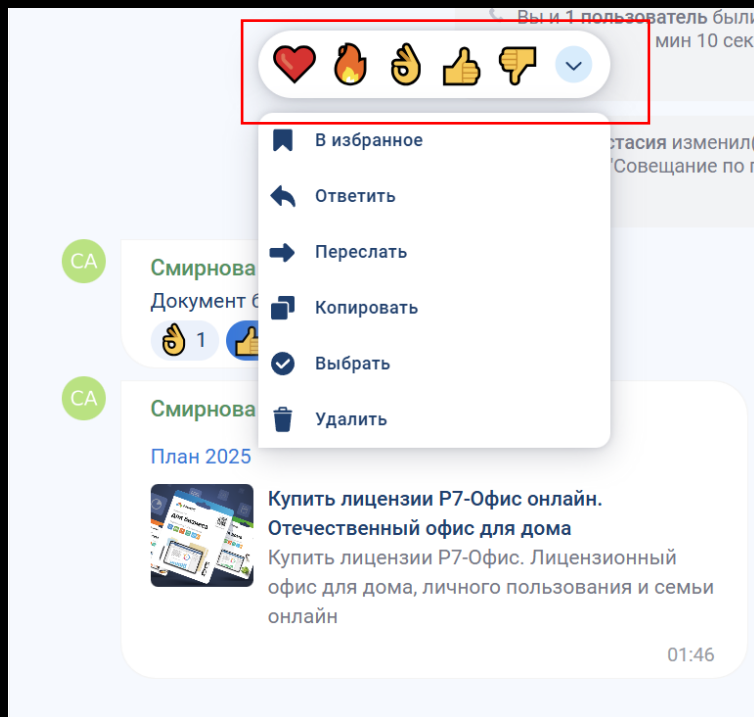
Вы и 1 пользователь были
мин 10 сек

В избранное
Ответить
Переслать
Копировать
Выбрать
Удалить

стасия изменил(
"Совещание по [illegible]

СА
Смирнова
Документ б
1

СА
Смирнова
План 2025

Купить лицензии Р7-Офис онлайн. Отечественный офис для дома
Купить лицензии Р7-Офис. Лицензионный офис для дома, личного пользования и семьи онлайн

01:46